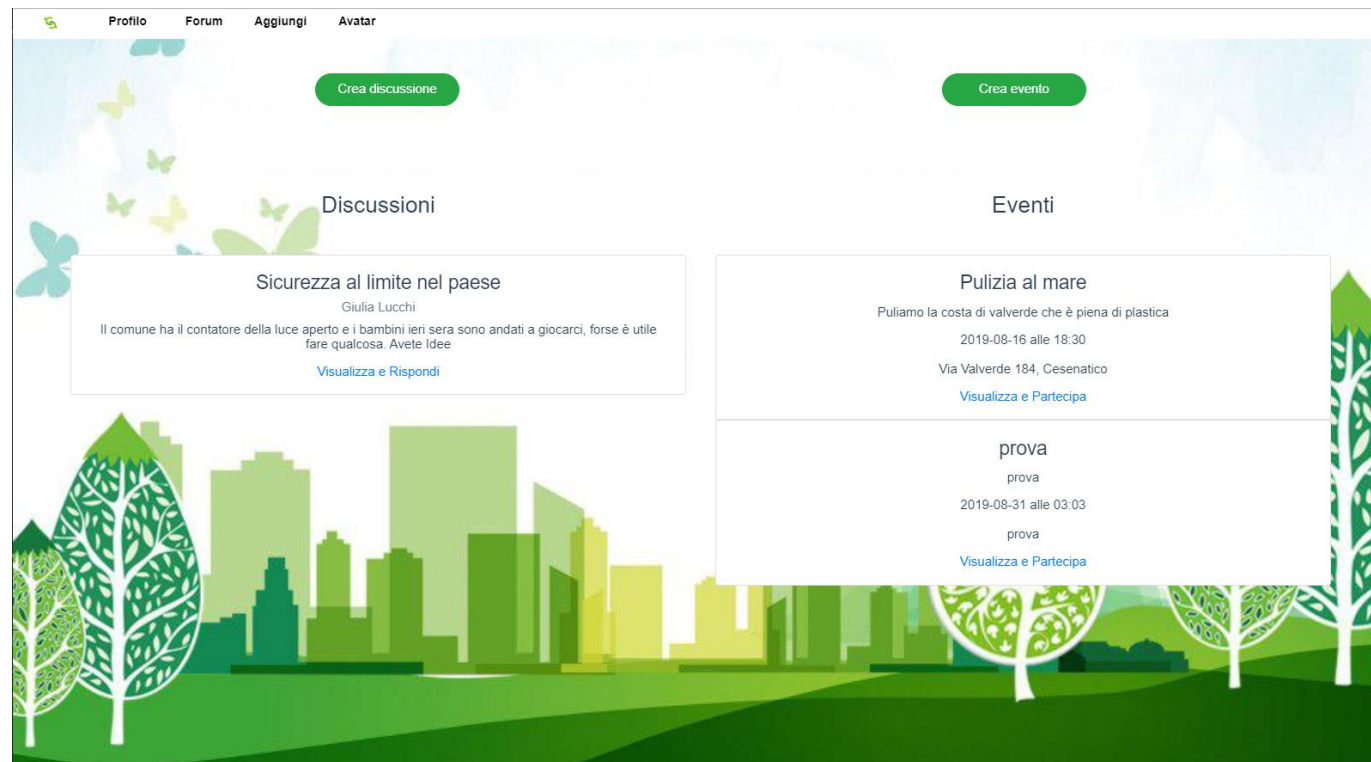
Profilo Forum Aggiungi Avatar

Crea discussione

Crea evento

Discussioni

Sicurezza al limite nel paese
Giulia Lucchi
Il comune ha il contatore della luce aperto e i bambini ieri sera sono andati a giocarci, forse è utile fare qualcosa. Avete Idee
Visualizza e Rispondi

Eventi

Pulizia al mare
Puliamo la costa di valverde che è piena di plastica
2019-08-16 alle 18:30
Via Valverde 184, Cesenatico
Visualizza e Partecipa

prova
prova
2019-08-31 alle 03:03
prova
Visualizza e Partecipa